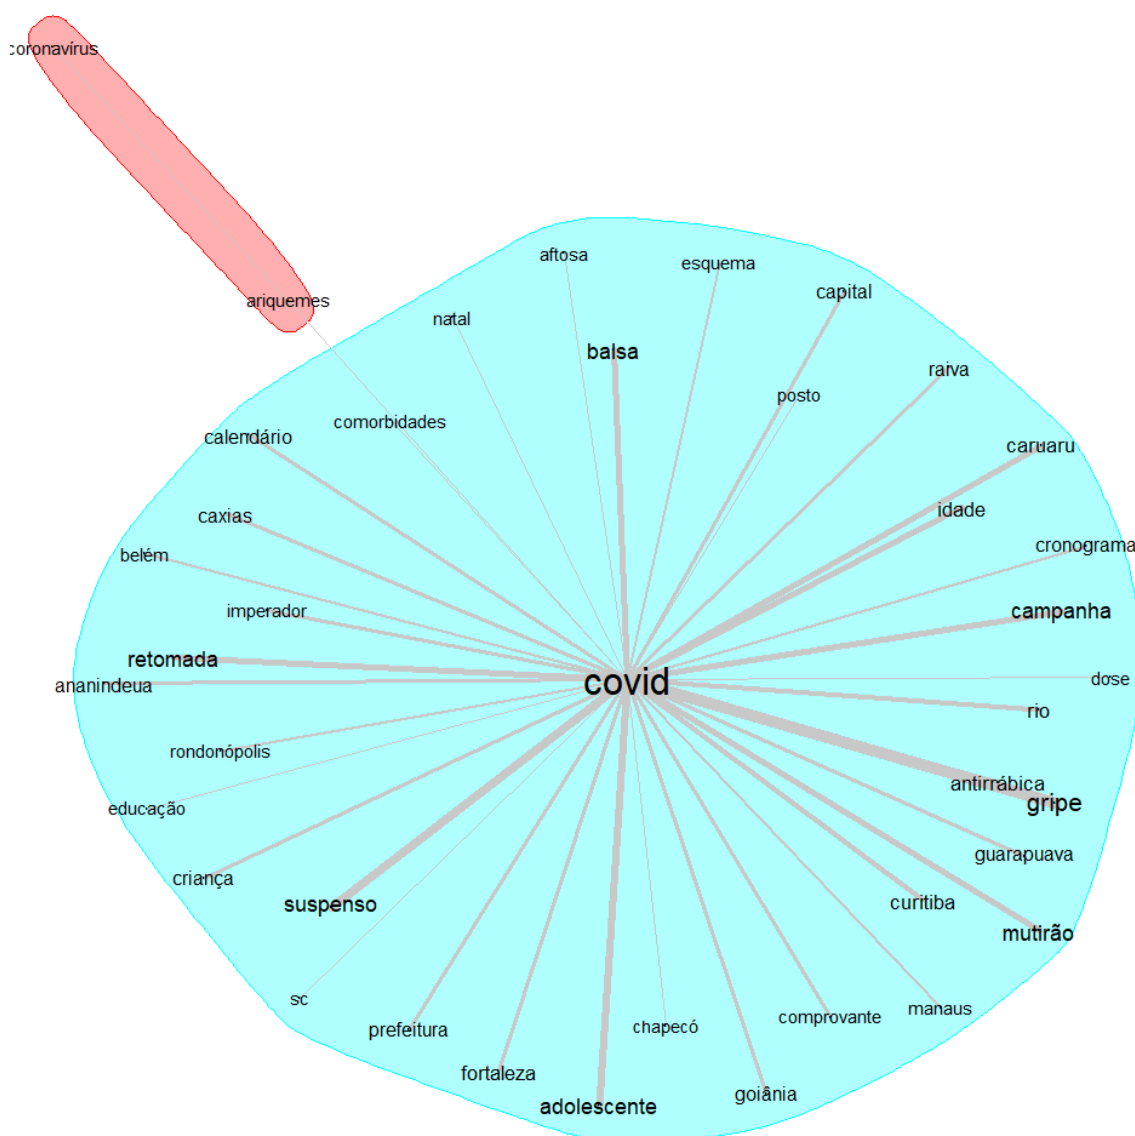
coronavírus

ariquemes

aftosa
esquema
capital
natal
balsa
raiva
posto
comorbidades
calendário
caruaru
idade
caxias
cronograma
belém
campanha
imperador
retomada
covid
dose
ananindeua
rio
rondonópolis
antirrábica
gripe
educação
guarapuava
criança
suspenso
curitiba
mutirão
sc
manaus
comprovante
prefeitura
chapecó
fortaleza
goiânia
adolescente